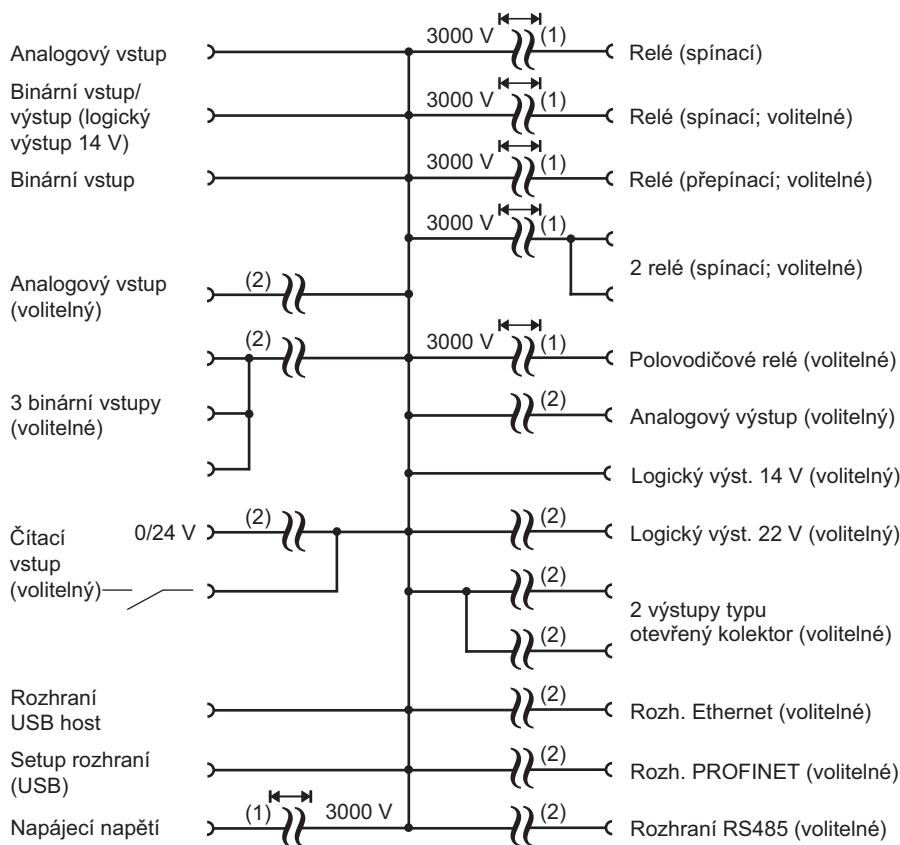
Analogový vstup

3000 V (1)

Relé (spínací)

Binární vstup/ výstup (logický výstup 14 V)

3000 V (1)

Relé (spínací; volitelné)

Binární vstup

3000 V (1)

Relé (přepínací; volitelné)

3000 V (1)

2 relé (spínací; volitelné)

Analogový vstup (volitelný)

(2)

(2)

3000 V (1)

Polovodičové relé (volitelné)

3 binární vstupy (volitelné)

(2)

Analogový výstup (volitelný)

Logický výst. 14 V (volitelný)

Čítací vstup (volitelný)

0/24 V

(2)

(2)

Logický výst. 22 V (volitelný)

(2)

(2)

2 výstupy typu otevřený kolektor (volitelné)

Rozhraní USB host

(2)

Rozh. Ethernet (volitelné)

Setup rozhraní (USB)

(2)

Rozh. PROFINET (volitelné)

Napájecí napětí

(1)

3000 V

(2)

Rozhraní RS485 (volitelné)